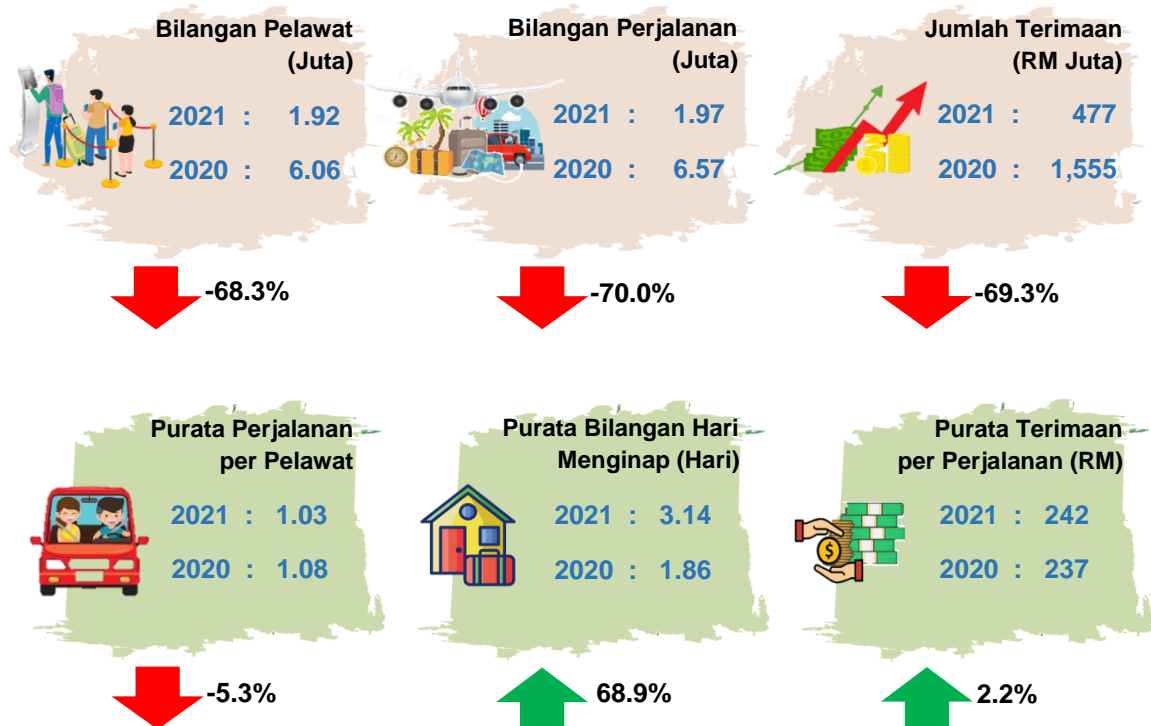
Bilangan Pelawat (Juta)

2021 : 1.92

2020 : 6.06

-68.3%

Bilangan Perjalanan (Juta)

2021 : 1.97

2020 : 6.57

-70.0%

Jumlah Terimaan (RM Juta)

2021 : 477

2020 : 1,555

-69.3%

Purata Perjalanan per Pelawat

2021 : 1.03

2020 : 1.08

-5.3%

Purata Bilangan Hari Menginap (Hari)

2021 : 3.14

2020 : 1.86

68.9%

Purata Terimaan per Perjalanan (RM)

2021 : 242

2020 : 237

2.2%